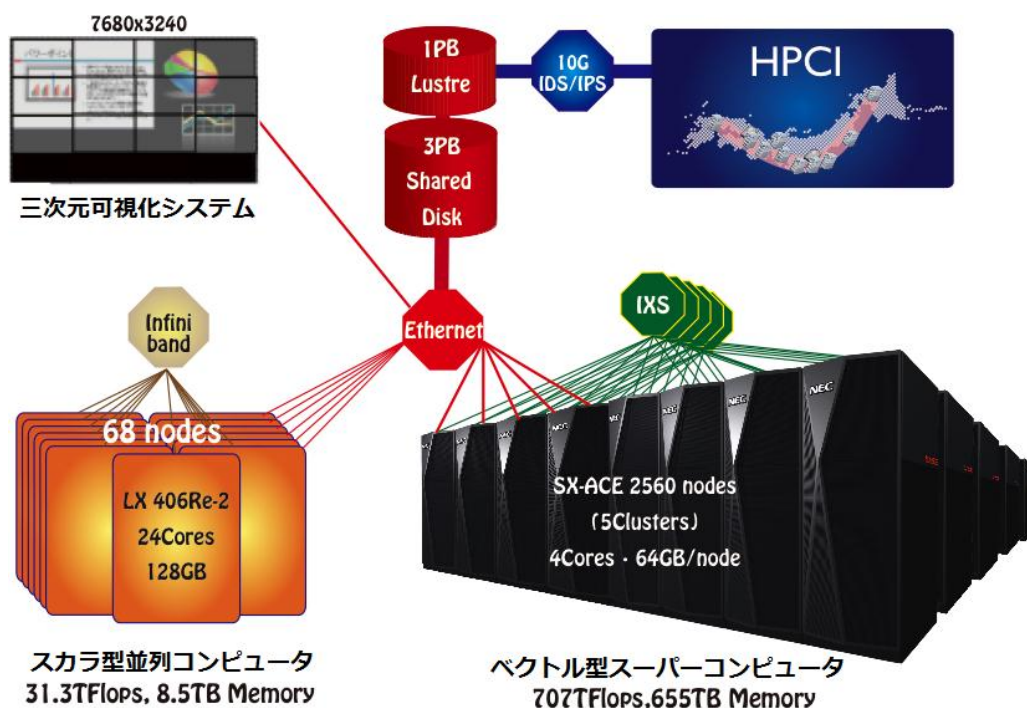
7680x3240

三次元可視化システム

1PB Lustre

10G IDS/IPS

HPCI

3PB Shared Disk

Infini band

Ethernet

IXS

68 nodes

LX 406Re-2
24Cores
128GB

SX-ACE 2560 nodes
(5Clusters)
4Cores・64GB/node

スカラ型並列コンピュータ
31.3TFlops, 8.5TB Memory

ベクトル型スーパーコンピュータ
707TFlops,655TB Memory